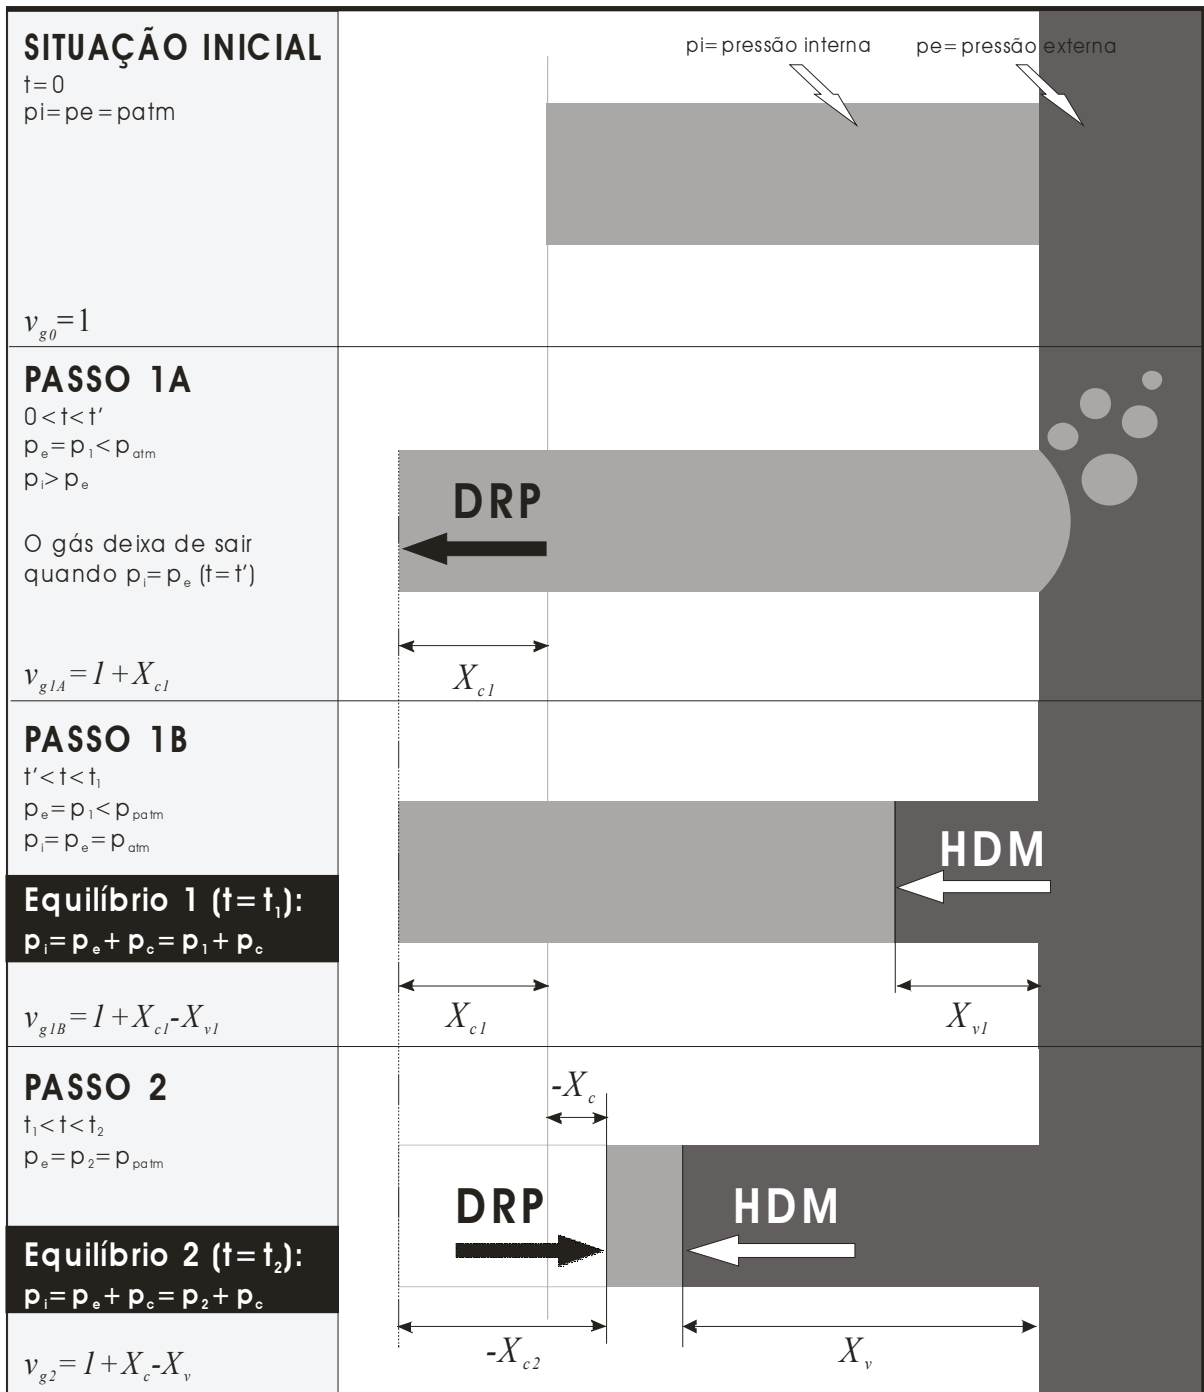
SITUAÇÃO INICIAL
t=0
pi=pe=patm

pi=pressão interna
pe=pressão externa

$v_{g0}=1$

PASSO 1A
0<t<t'
$p_e=p_1<p_{atm}$
$p_i>p_e$

O gás deixa de sair quando $p_i=p_e$ (t=t')

DRP

$v_{g1A}=1+X_{c1}$

$X_{c1}$

PASSO 1B
t'<t<$t_1$
$p_e=p_1<p_{patm}$
$p_i=p_e=p_{atm}$

Equilíbrio 1 (t=$t_1$):
$p_i=p_e+p_c=p_1+p_c$

HDM

$v_{g1B}=1+X_{c1}-X_{v1}$

$X_{c1}$

$X_{v1}$

PASSO 2
$t_1<t<t_2$
$p_e=p_2=p_{patm}$

Equilíbrio 2 (t=$t_2$):
$p_i=p_e+p_c=p_2+p_c$

$-X_c$

DRP

HDM

$v_{g2}=1+X_c-X_v$

$-X_{c2}$

$X_v$